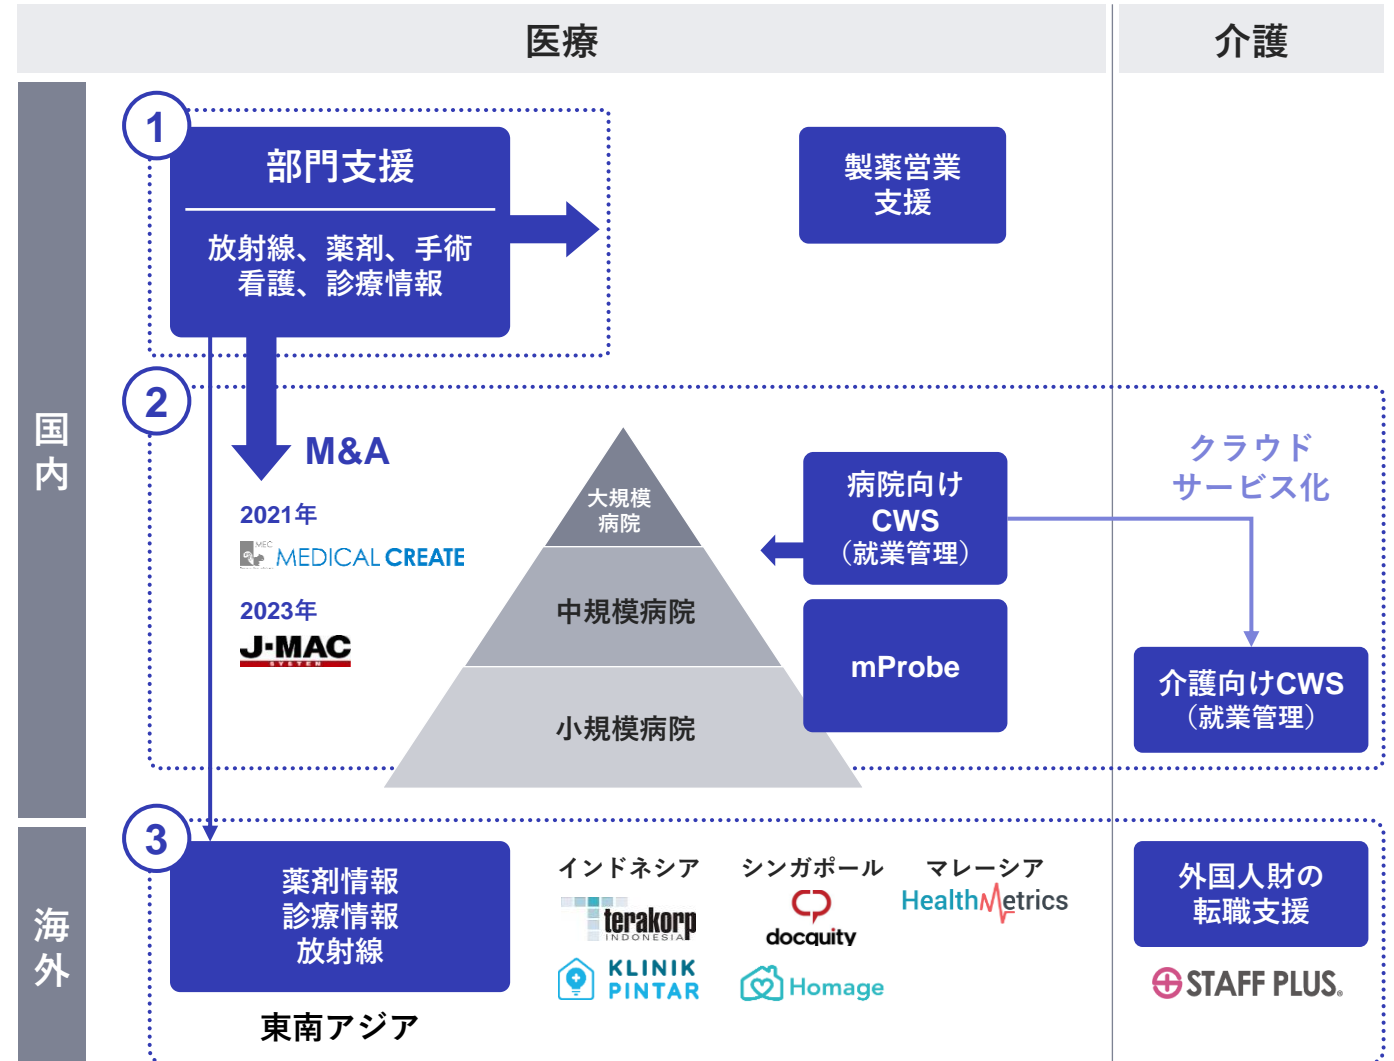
医療

介護

国内

1

部門支援

放射線、薬剤、手術
看護、診療情報

製薬営業
支援

2

M&A

2021年
MEC MEDICAL CREATE

2023年
J-MAC SYSTEM

大規模
病院

中規模病院

小規模病院

病院向け
CWS
（就業管理）

mProbe

クラウド
サービス化

介護向けCWS
（就業管理）

海外

3

薬剤情報
診療情報
放射線

東南アジア

インドネシア
terakorp INDONESIA
KLINIK PINTAR

シンガポール
docquity
Homage

マレーシア
HealthMetrics

外国人財の
転職支援

STAFF PLUS.